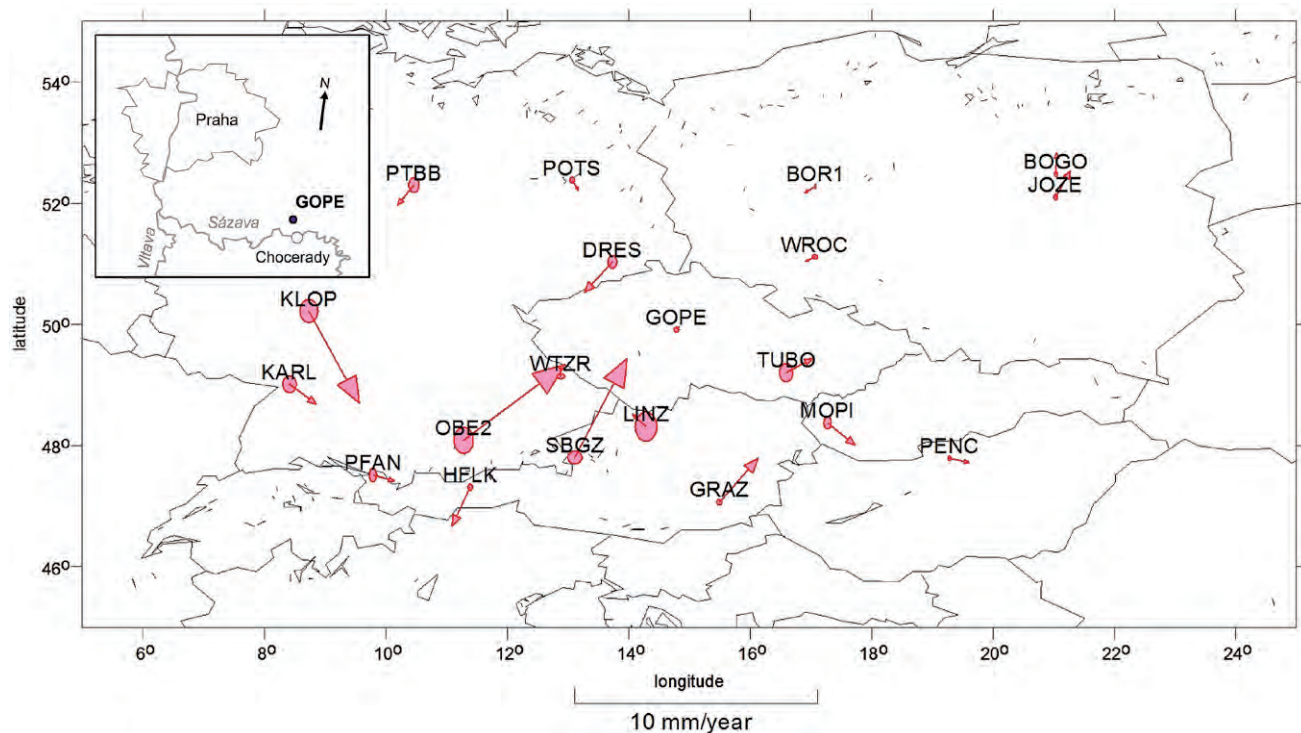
Praha
N
GOPE
Sázava
Vltava
Chocerady

54°
52°
50°
48°
46°
latitude

PTBB
POTS
BOR1
BOGO
JOZE
DRES
WROC
KLOP
GOPE
KARL
WTZR
TUBO
OBE2
LINZ
MOPI
SBGZ
PENC
PFAN
HFLK
GRAZ

6°
8°
10°
12°
14°
16°
18°
20°
22°
24°
longitude
10 mm/year